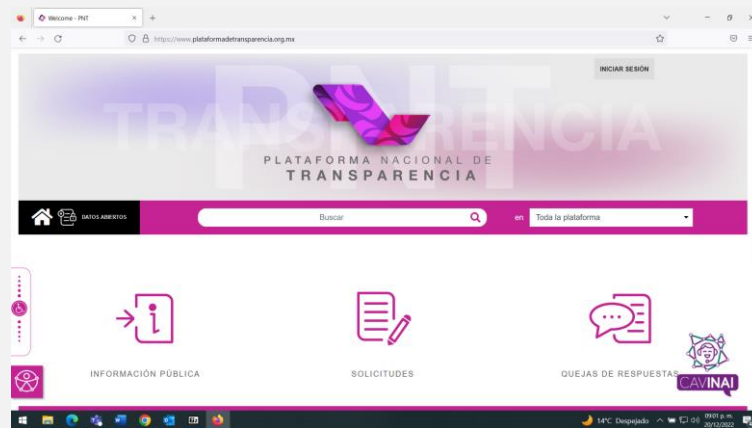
Welcome - PNT

https://www.plataformadetransparencia.org.mx

INICIAR SESIÓN

PNT
TRANSPARENCIA

PLATAFORMA NACIONAL DE
TRANSPARENCIA

DATOS ABIERTOS

Buscar

en Toda la plataforma

INFORMACIÓN PÚBLICA

SOLICITUDES

QUEJAS DE RESPUESTAS

CAVINAI

14°C Despejado

09:01 p. m.
20/12/2022